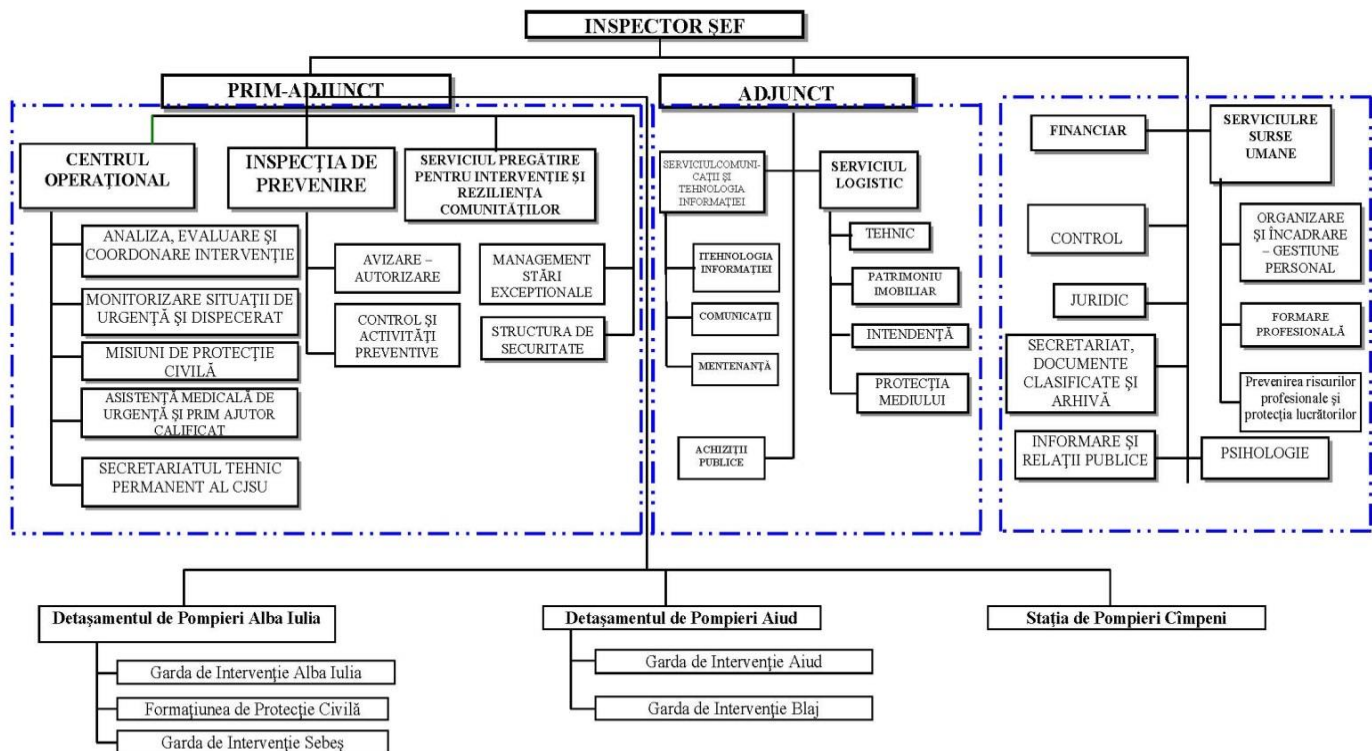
INSPECTOR ȘEF

PRIM-ADJUNCT

ADJUNCT

CENTRUL OPERAȚIONAL

INSPECȚIA DE PREVENIRE

SERVICIUL PREGĂTIRE PENTRU INTERVENȚIE ȘI REZILIENȚA COMUNITĂȚILOR

ANALIZA, EVALUARE ȘI COORDONARE INTERVENȚIE

MONITORIZARE SITUAȚII DE URGENȚĂ ȘI DISPECERAT

MISIUNI DE PROTECȚIE CIVILĂ

ASISTENȚĂ MEDICALĂ DE URGENȚĂ ȘI PRIM AJUTOR CALIFICAT

SECRETARIATUL TEHNIC PERMANENT AL CJSU

AVIZARE – AUTORIZARE

CONTROL ȘI ACTIVITĂȚI PREVENTIVE

MANAGEMENT STĂRI EXCEPȚIONALE

STRUCTURA DE SECURITATE

SERVICIULCOMUNICAȚII ȘI TEHNOLOGIA INFORMAȚIEI

ITEHNOLOGIA INFORMAȚIEI

COMUNICAȚII

MENTENANȚĂ

ACHIZIȚII PUBLICE

SERVICIUL LOGISTIC

TEHNIC

PATRIMONIU IMOBILIAR

INTENDENȚĂ

PROTECȚIA MEDIULUI

FINANCIAR

SERVICIULRE SURSE UMANE

CONTROL

ORGANIZARE ȘI ÎNCADRARE – GESTIUNE PERSONAL

JURIDIC

FORMARE PROFESIONALĂ

SECRETARIAT, DOCUMENTE CLASIFICATE ȘI ARHIVĂ

Prevenirea riscurilor profesionale și protecția lucrătorilor

INFORMARE ȘI RELAȚII PUBLICE

PSIHOLOGIE

Detașamentul de Pompieri Alba Iulia

Garda de Intervenție Alba Iulia

Formațiunea de Protecție Civilă

Garda de Intervenție Sebeș

Detașamentul de Pompieri Aiud

Garda de Intervenție Aiud

Garda de Intervenție Blaj

Stația de Pompieri Cîmpeni